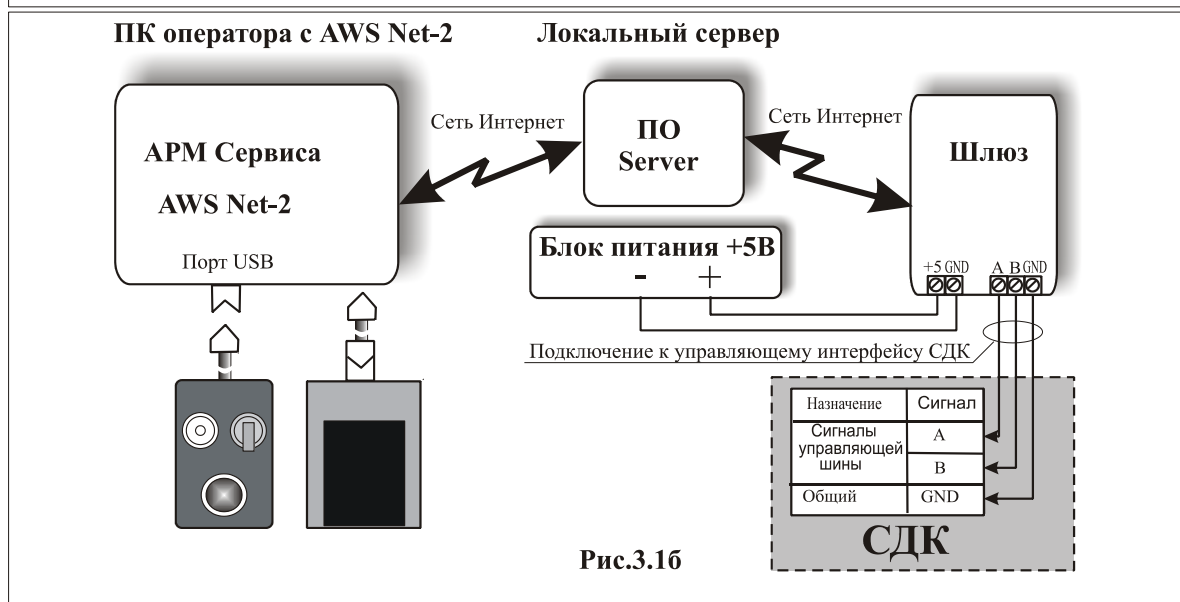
ПК оператора с AWS Net-2

Локальный сервер

АРМ Сервиса

AWS Net-2

Порт USB

Сеть Интернет

ПО Server

Сеть Интернет

Шлюз

Блок питания +5В

-

+

+5 GND

A B GND

Подключение к управляющему интерфейсу СДК

| Назначение | Сигнал |
|---|---|
| Сигналы управляющей шины | A |
| | B |
| Общий | GND |

СДК

Рис.3.1б